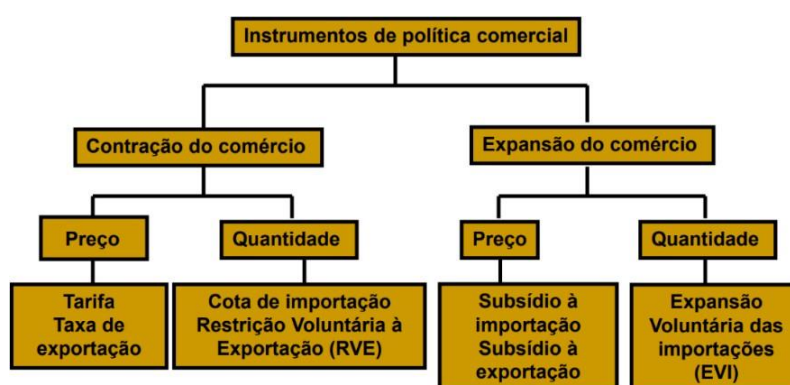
Instrumentos de política comercial

Contração do comércio

Expansão do comércio

Preço

Quantidade

Preço

Quantidade

Tarifa
Taxa de exportação

Cota de importação
Restrição Voluntária à Exportação (RVE)

Subsídio à importação
Subsídio à exportação

Expansão Voluntária das importações (EVI)